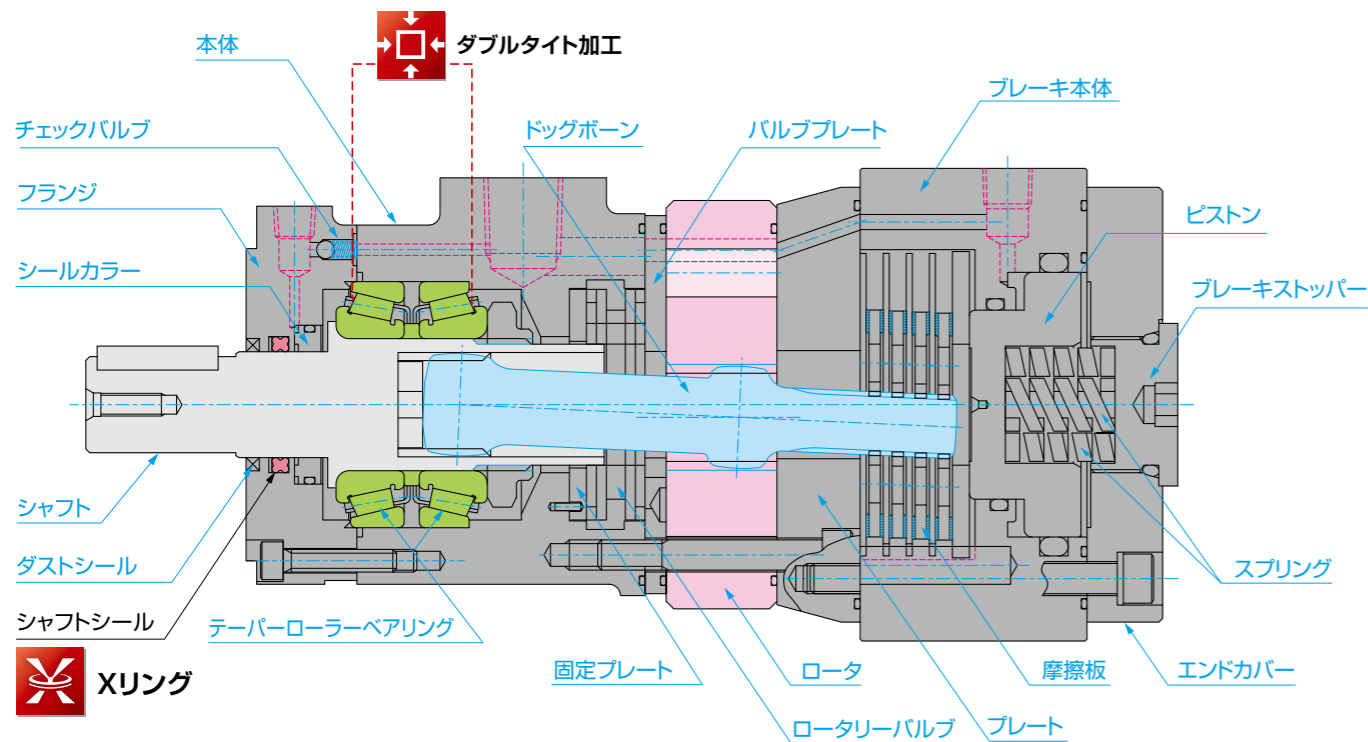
本体

ダブルタイト加工

チェックバルブ

フランジ

シールカラー

ドッグボーン

バルブプレート

ブレーキ本体

ピストン

ブレーキストッパー

シャフト

ダストシール

シャフトシール

Xリング

テーパーローラーベアリング

固定プレート

ロータ

ロータリーバルブ

プレート

摩擦板

エンドカバー

スプリング